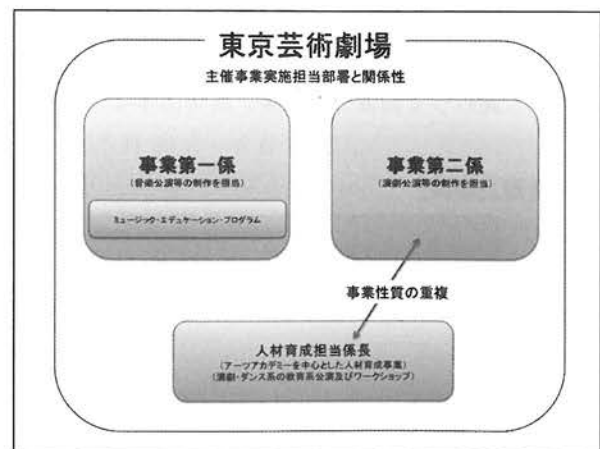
東京芸術劇場

主催事業実施担当部署と関係性

事業第一係
(音楽公演等の制作を担当)

ミュージック・エデュケーション・プログラム

事業第二係
(演劇公演等の制作を担当)

事業性質の重複

人材育成担当係長
(アーツアカデミーを中心とした人材育成事業)
(演劇・ダンス系の教育系公演及びワークショップ)